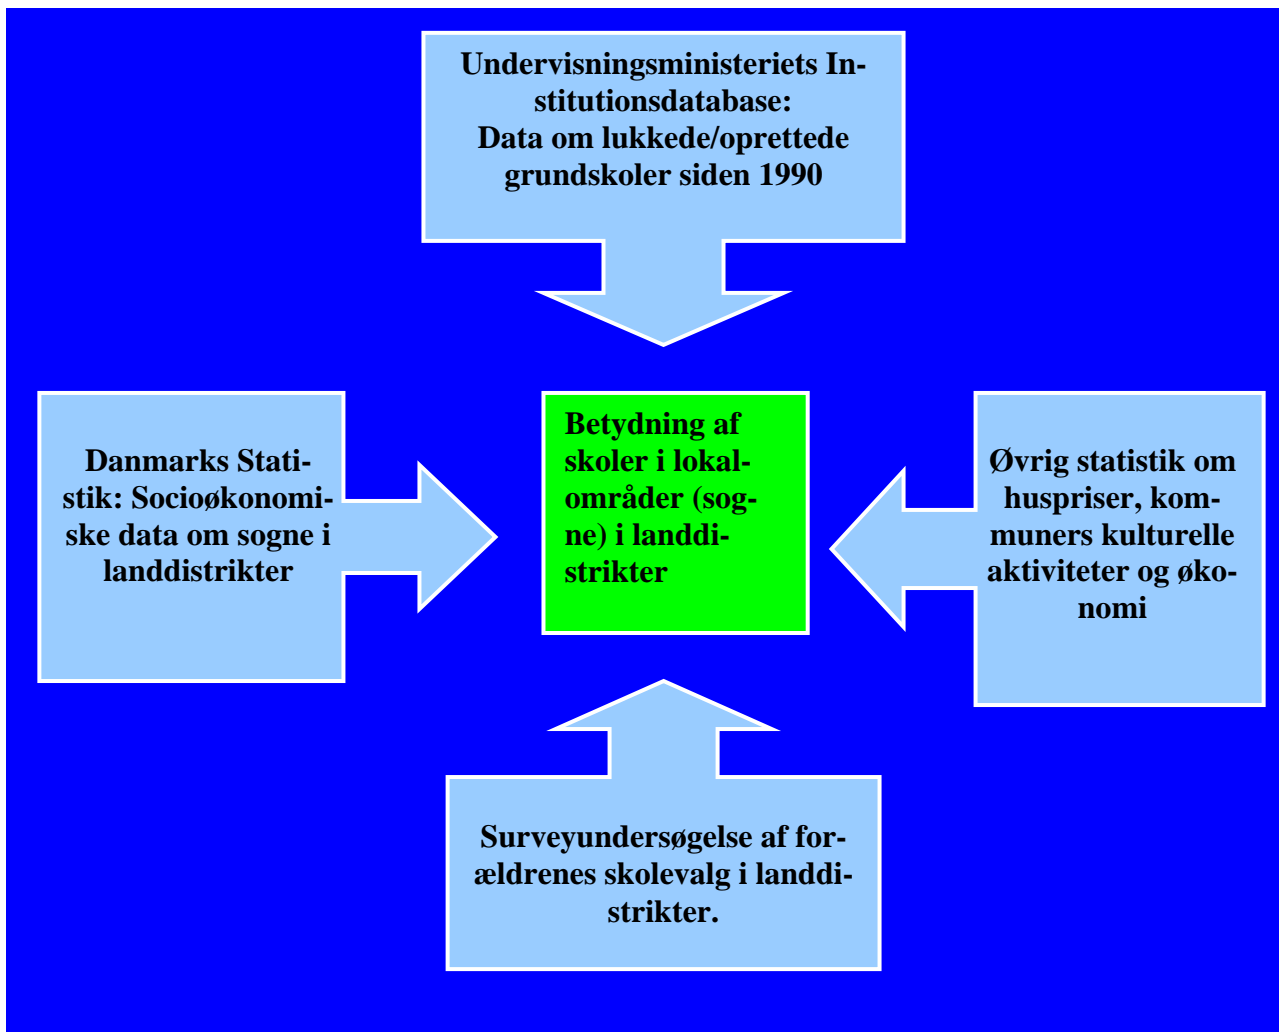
Undervisningsministeriets Institutionsdatabase:
Data om lukkede/oprettede grundskoler siden 1990

Danmarks Statistik: Socioøkonomiske data om sogne i landdistrikter

Betydning af skoler i lokalområder (sogne) i landdistrikter

Øvrig statistik om huspriser, kommuners kulturelle aktiviteter og økonomi

Surveyundersøgelse af forældrenes skolevalg i landdistrikter.